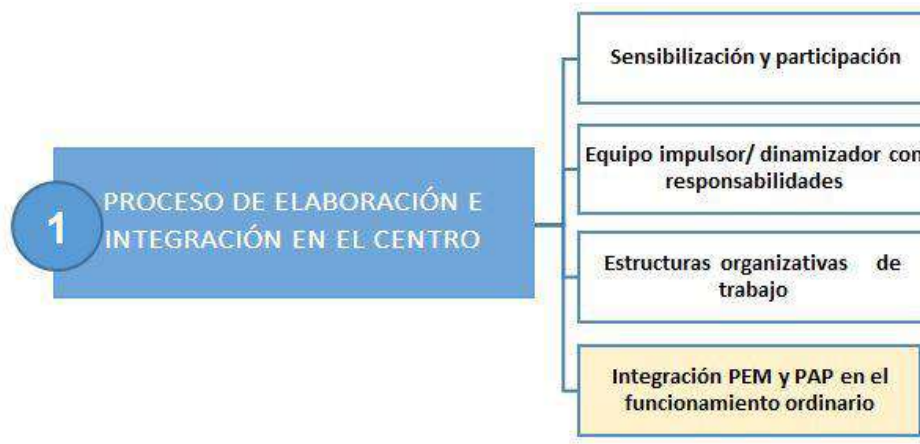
1

PROCESO DE ELABORACIÓN E INTEGRACIÓN EN EL CENTRO

Sensibilización y participación

Equipo impulsor/ dinamizador con responsabilidades

Estructuras organizativas de trabajo

Integración PEM y PAP en el funcionamiento ordinario